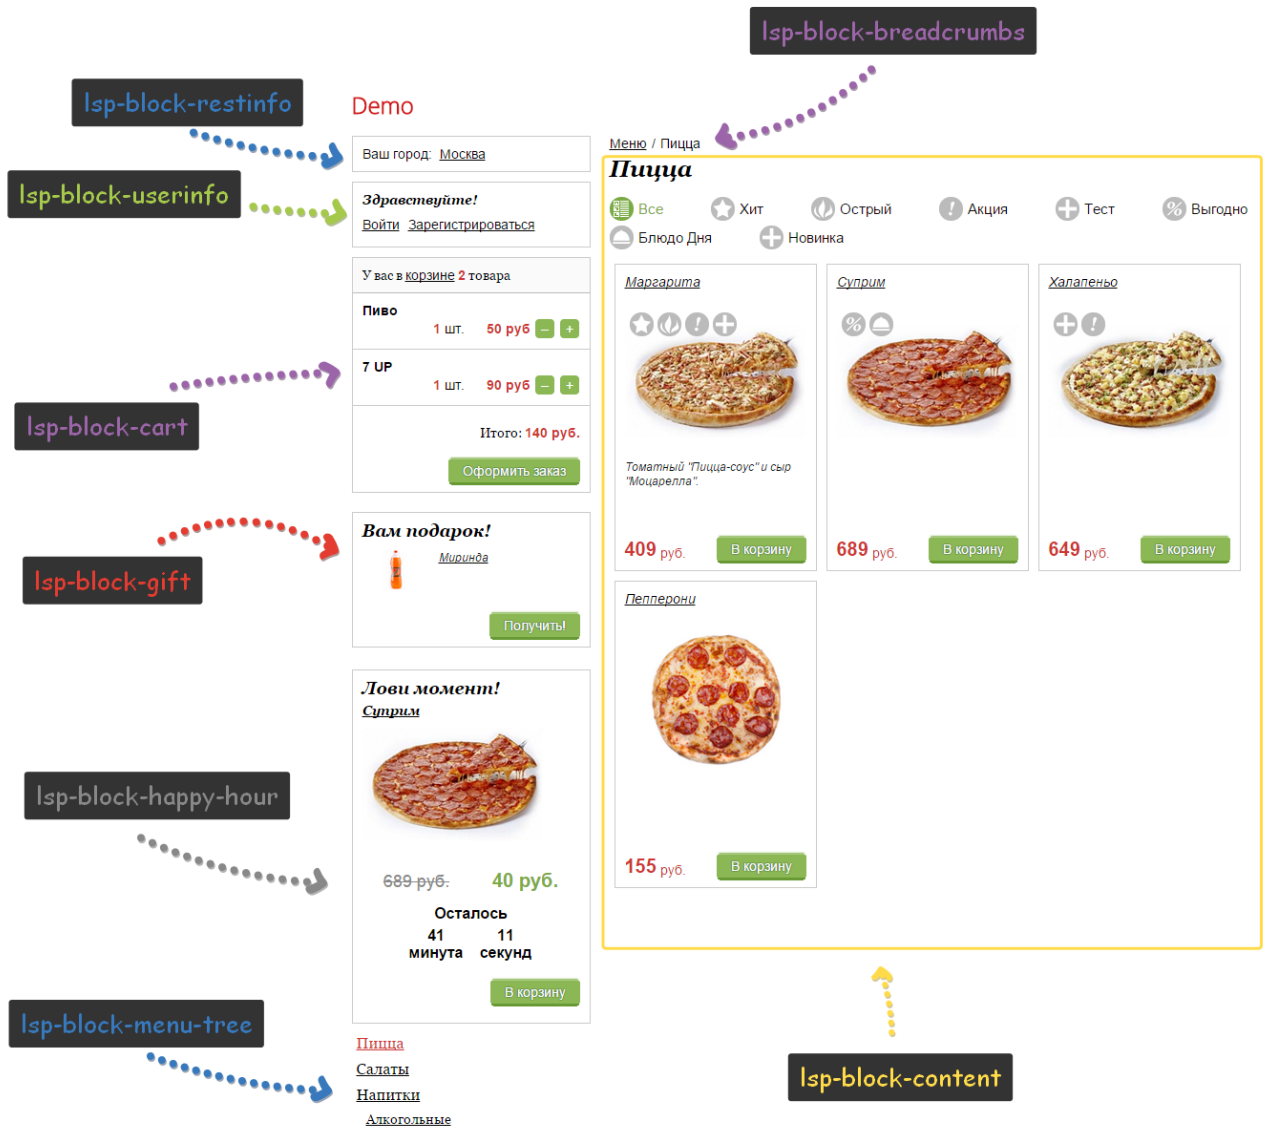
lsp-block-breadcrumbs

lsp-block-restinfo

Demo

lsp-block-userinfo

Ваш город: Москва

Здравствуйте!
Войти Зарегистрироваться

У вас в корзине 2 товара

Пиво
1 шт. 50 руб – +

7 UP
1 шт. 90 руб – +

lsp-block-cart

Итого: 140 руб.

Оформить заказ

lsp-block-gift

Вам подарок!
Миринда

Получить!

Лови момент!
Сутрим

lsp-block-happy-hour

689 руб. 40 руб.

Осталось
41 минута 11 секунд

В корзину

lsp-block-menu-tree

Пицца
Салаты
Напитки
Алкогольные

Меню / Пицца

Пицца

Все Хит Острый Акция Тест Выгодно
Блюдо Дня Новинка

Маргарита
Томатный "Пицца-соус" и сыр "Моцарелла".
409 руб. В корзину

Суприм
689 руб. В корзину

Халапеньо
649 руб. В корзину

Пепперони
155 руб. В корзину

lsp-block-content